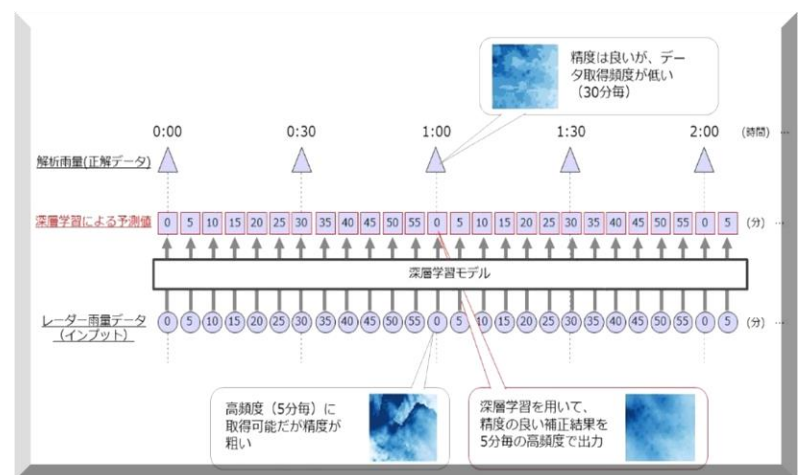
精度は良いが、データ取得頻度が低い（30分毎）

0:00 0:30 1:00 1:30 2:00 (時間)

解析雨量(正解データ)

深層学習による予測値

| 0 | 5 | 10 | 15 | 20 | 25 | 30 | 35 | 40 | 45 | 50 | 55 | 0 | 5 | 10 | 15 | 20 | 25 | 30 | 35 | 40 | 45 | 50 | 55 | 0 | 5 |
|---|---|---|---|---|---|---|---|---|---|---|---|---|---|---|---|---|---|---|---|---|---|---|---|---|---|

(分) …

深層学習モデル

レーダー雨量データ (インプット)

| 0 | 5 | 10 | 15 | 20 | 25 | 30 | 35 | 40 | 45 | 50 | 55 | 0 | 5 | 10 | 15 | 20 | 25 | 30 | 35 | 40 | 45 | 50 | 55 | 0 | 5 |
|---|---|---|---|---|---|---|---|---|---|---|---|---|---|---|---|---|---|---|---|---|---|---|---|---|---|

(分) …

高頻度（5分毎）に取得可能だが精度が粗い

深層学習を用いて、精度の良い補正結果を5分毎の高頻度で出力